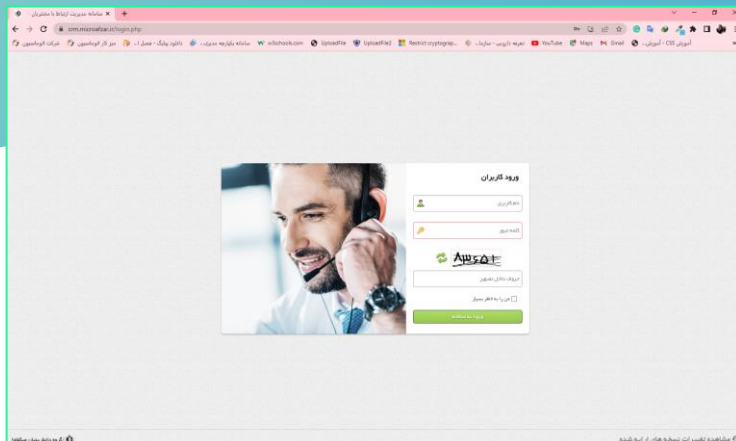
سامانه مدیریت ارتباط با مشتریان
crm.microafzar.ir/login.php

شرکت الوماسیون | میز کار الوماسیون | دانلود پیلیگ - فصل ا... | سامانه یکپارچه مدیری... | w3schools.com | UploadFile | UploadFile2 | Restrict cryptograp... | تجربه تاریخی - سازمان... | YouTube | Maps | Gmail | آموزش CSS - آموزش...

ورود کاربران
نام کاربری
کلمه عبور
A3c51
حروف داخل تصویر
مرا به خاطر بسپار
ورود به سامانه

مشاهده لیست آخرین تغییرات نسخه های ارائه شده
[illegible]